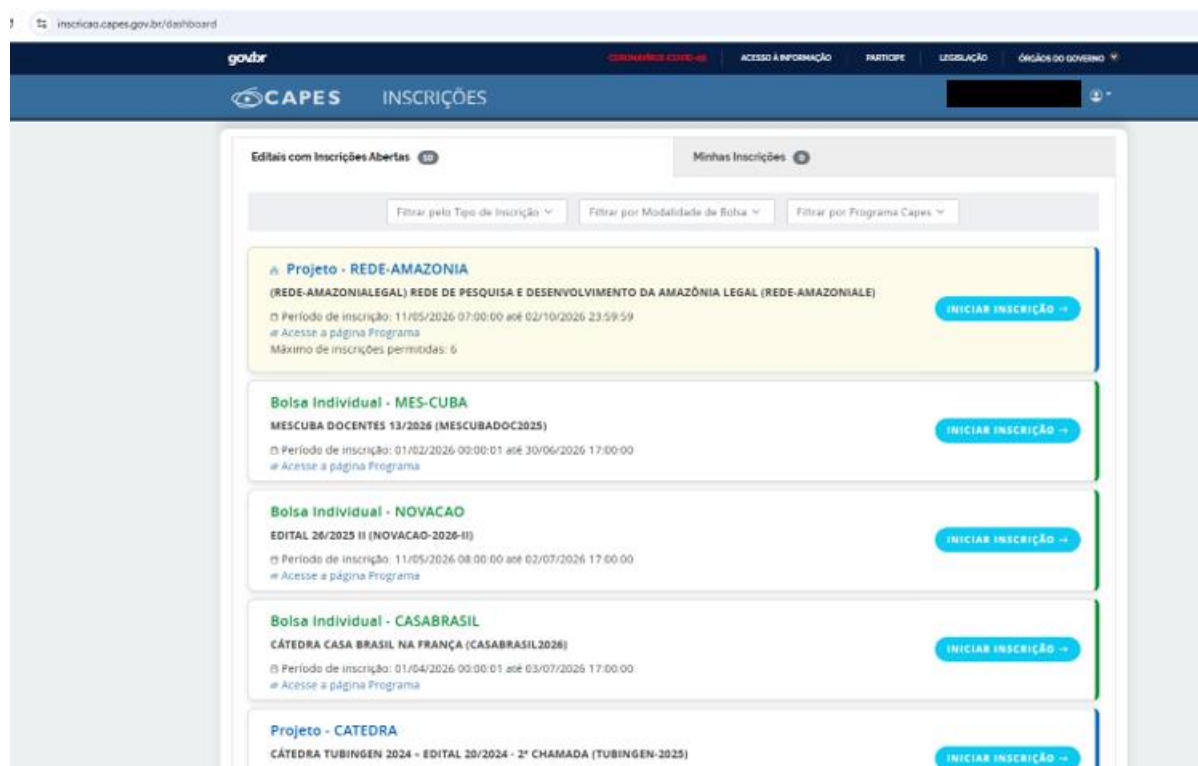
inscricao.capes.gov.br/dashboard

gov.br

CORONAVÍRUS COVID-19 ACESSO À INFORMAÇÃO PARTICIPE LEGISLAÇÃO ÓRGÃOS DO GOVERNO

CAPES INSCRIÇÕES

Editais com Inscrições Abertas 10

Minhas Inscrições 0

Filtrar pelo Tipo de Inscrição

Filtrar por Modalidade de Bolsa

Filtrar por Programa Capes

Projeto - REDE-AMAZONIA

(REDE-AMAZONIALEGAL) REDE DE PESQUISA E DESENVOLVIMENTO DA AMAZÔNIA LEGAL (REDE-AMAZONIALE)

Período de inscrição: 11/05/2026 07:00:00 até 02/10/2026 23:59:59

Acesse a página Programa

Máximo de inscrições permitidas: 6

INICIAR INSCRIÇÃO →

Bolsa Individual - MES-CUBA

MESCUBA DOCENTES 13/2026 (MESCUBADOC2025)

Período de inscrição: 01/02/2026 00:00:01 até 30/06/2026 17:00:00

Acesse a página Programa

INICIAR INSCRIÇÃO →

Bolsa Individual - NOVACAO

EDITAL 26/2025 II (NOVACAO-2026-II)

Período de inscrição: 11/05/2026 08:00:00 até 02/07/2026 17:00:00

Acesse a página Programa

INICIAR INSCRIÇÃO →

Bolsa Individual - CASABRASIL

CÁTEDRA CASA BRASIL NA FRANÇA (CASABRASIL2026)

Período de inscrição: 01/04/2026 00:00:01 até 03/07/2026 17:00:00

Acesse a página Programa

INICIAR INSCRIÇÃO →

Projeto - CATEDRA

CÁTEDRA TUBINGEN 2024 - EDITAL 20/2024 - 2ª CHAMADA (TUBINGEN-2025)

INICIAR INSCRIÇÃO →